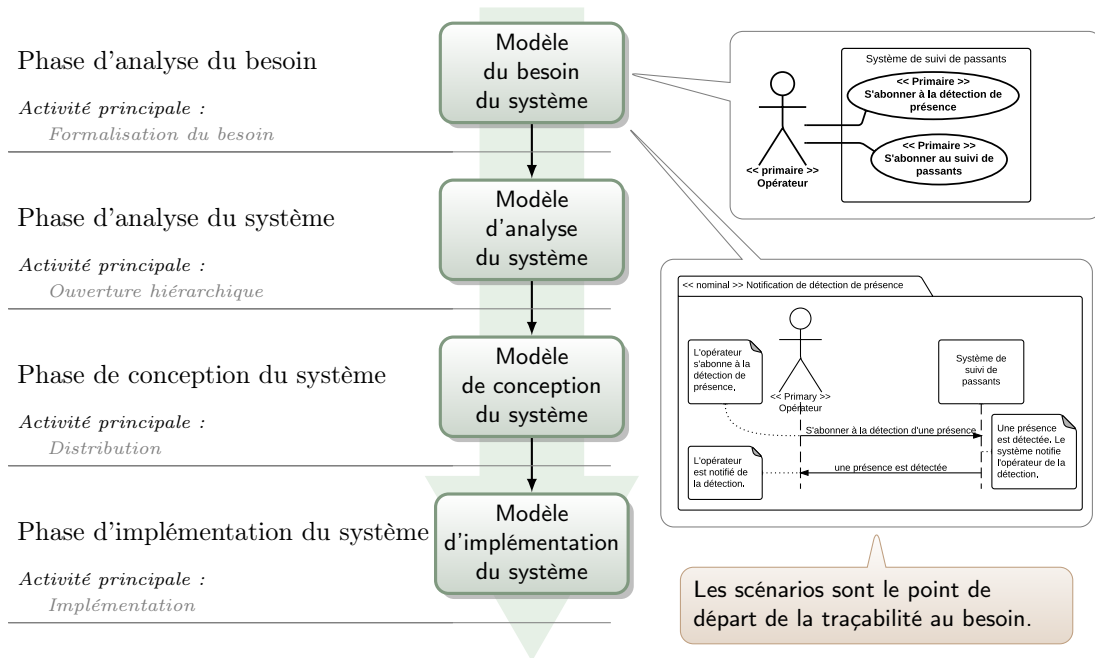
Phase d'analyse du besoin

Activité principale :
Formalisation du besoin

Modèle du besoin du système

Système de suivi de passants

<< Primaire >>
S'abonner à la détection de présence

<< Primaire >>
S'abonner au suivi de passants

<< primaire >>
Opérateur

Phase d'analyse du système

Activité principale :
Ouverture hiérarchique

Modèle d'analyse du système

<< nominal >> Notification de détection de présence

L'opérateur s'abonne à la détection de présence.

<< Primary >>
Opérateur

Système de suivi de passants

S'abonner à la détection d'une présence

Une présence est détectée. Le système notifie l'opérateur de la détection.

L'opérateur est notifié de la détection.

une présence est détectée

Phase de conception du système

Activité principale :
Distribution

Modèle de conception du système

Phase d'implémentation du système

Activité principale :
Implémentation

Modèle d'implémentation du système

Les scénarios sont le point de départ de la traçabilité au besoin.